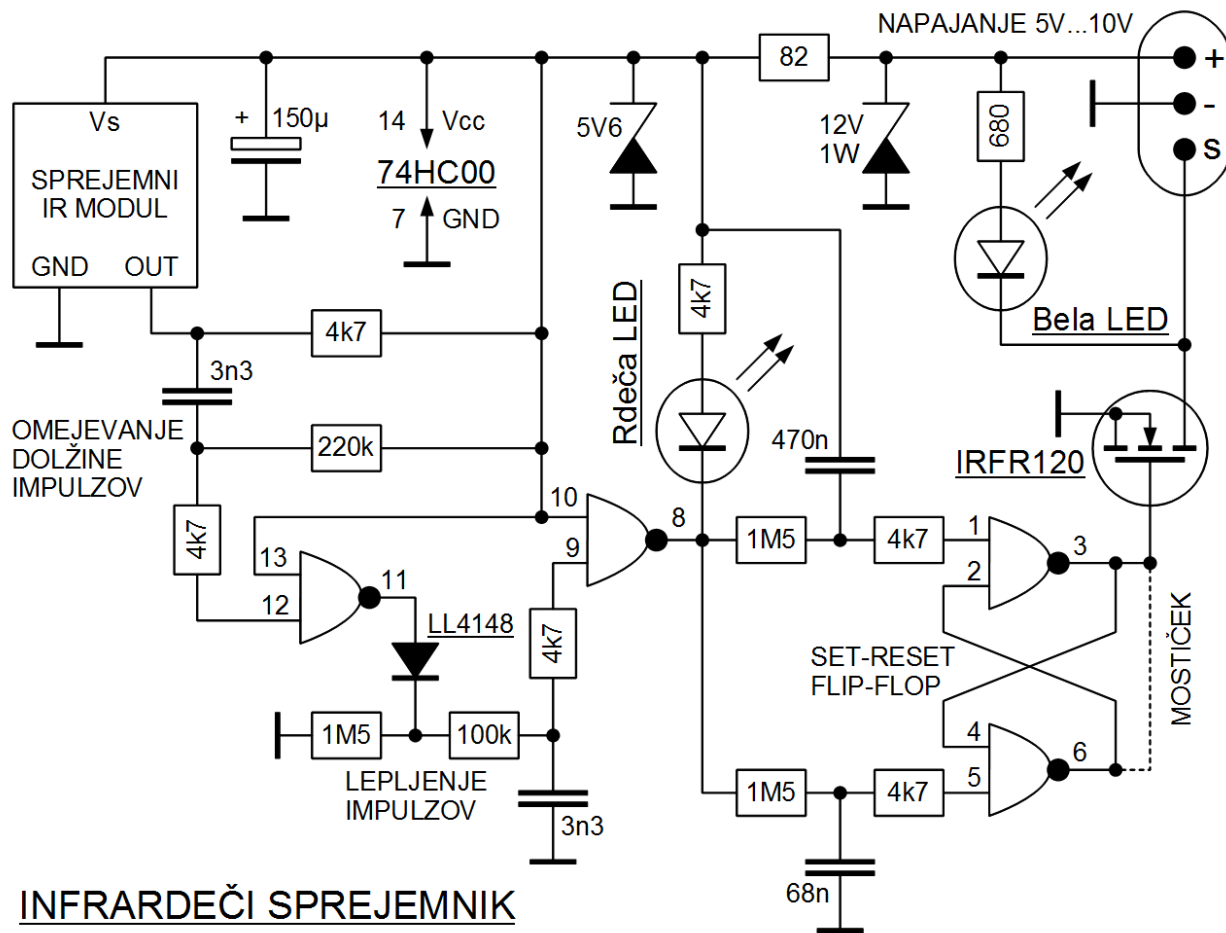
NAPAJANJE 5V...10V

+
-
S

Vs
SPREJEMNI IR MODUL
GND OUT

+ 150µ

14 Vcc
74HC00
7 GND

5V6

82

12V 1W

680

Bela LED

4k7
Rdeča LED

470n

IRFR120

4k7
3n3
OMEJEVANJE DOLŽINE IMPULZOV
220k

4k7

10
9
8
13
12
11

LL4148

4k7

1M5
100k
LEPLJENJE IMPULZOV
3n3

1M5
4k7
1
2
3

SET-RESET FLIP-FLOP

MOSTIČEK

4
5
6

1M5
4k7
68n

INFRARDEČI SPREJEMNIK